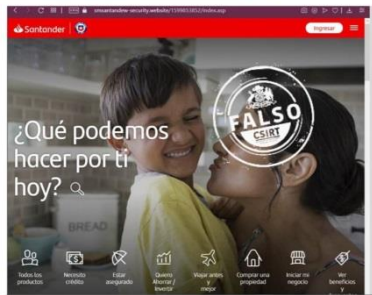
cmsantander-security.website/1599853852/index.asp

Santander

Ingresar

¿Qué podemos hacer por ti hoy?

FALSO
CSIRT

BREAD

Todos los productos

Necesito crédito

Estar asegurado

Quiero Ahorrar / Invertir

Viajar antes y mejor

Comprar una propiedad

Iniciar mi negocio

Ver beneficios y